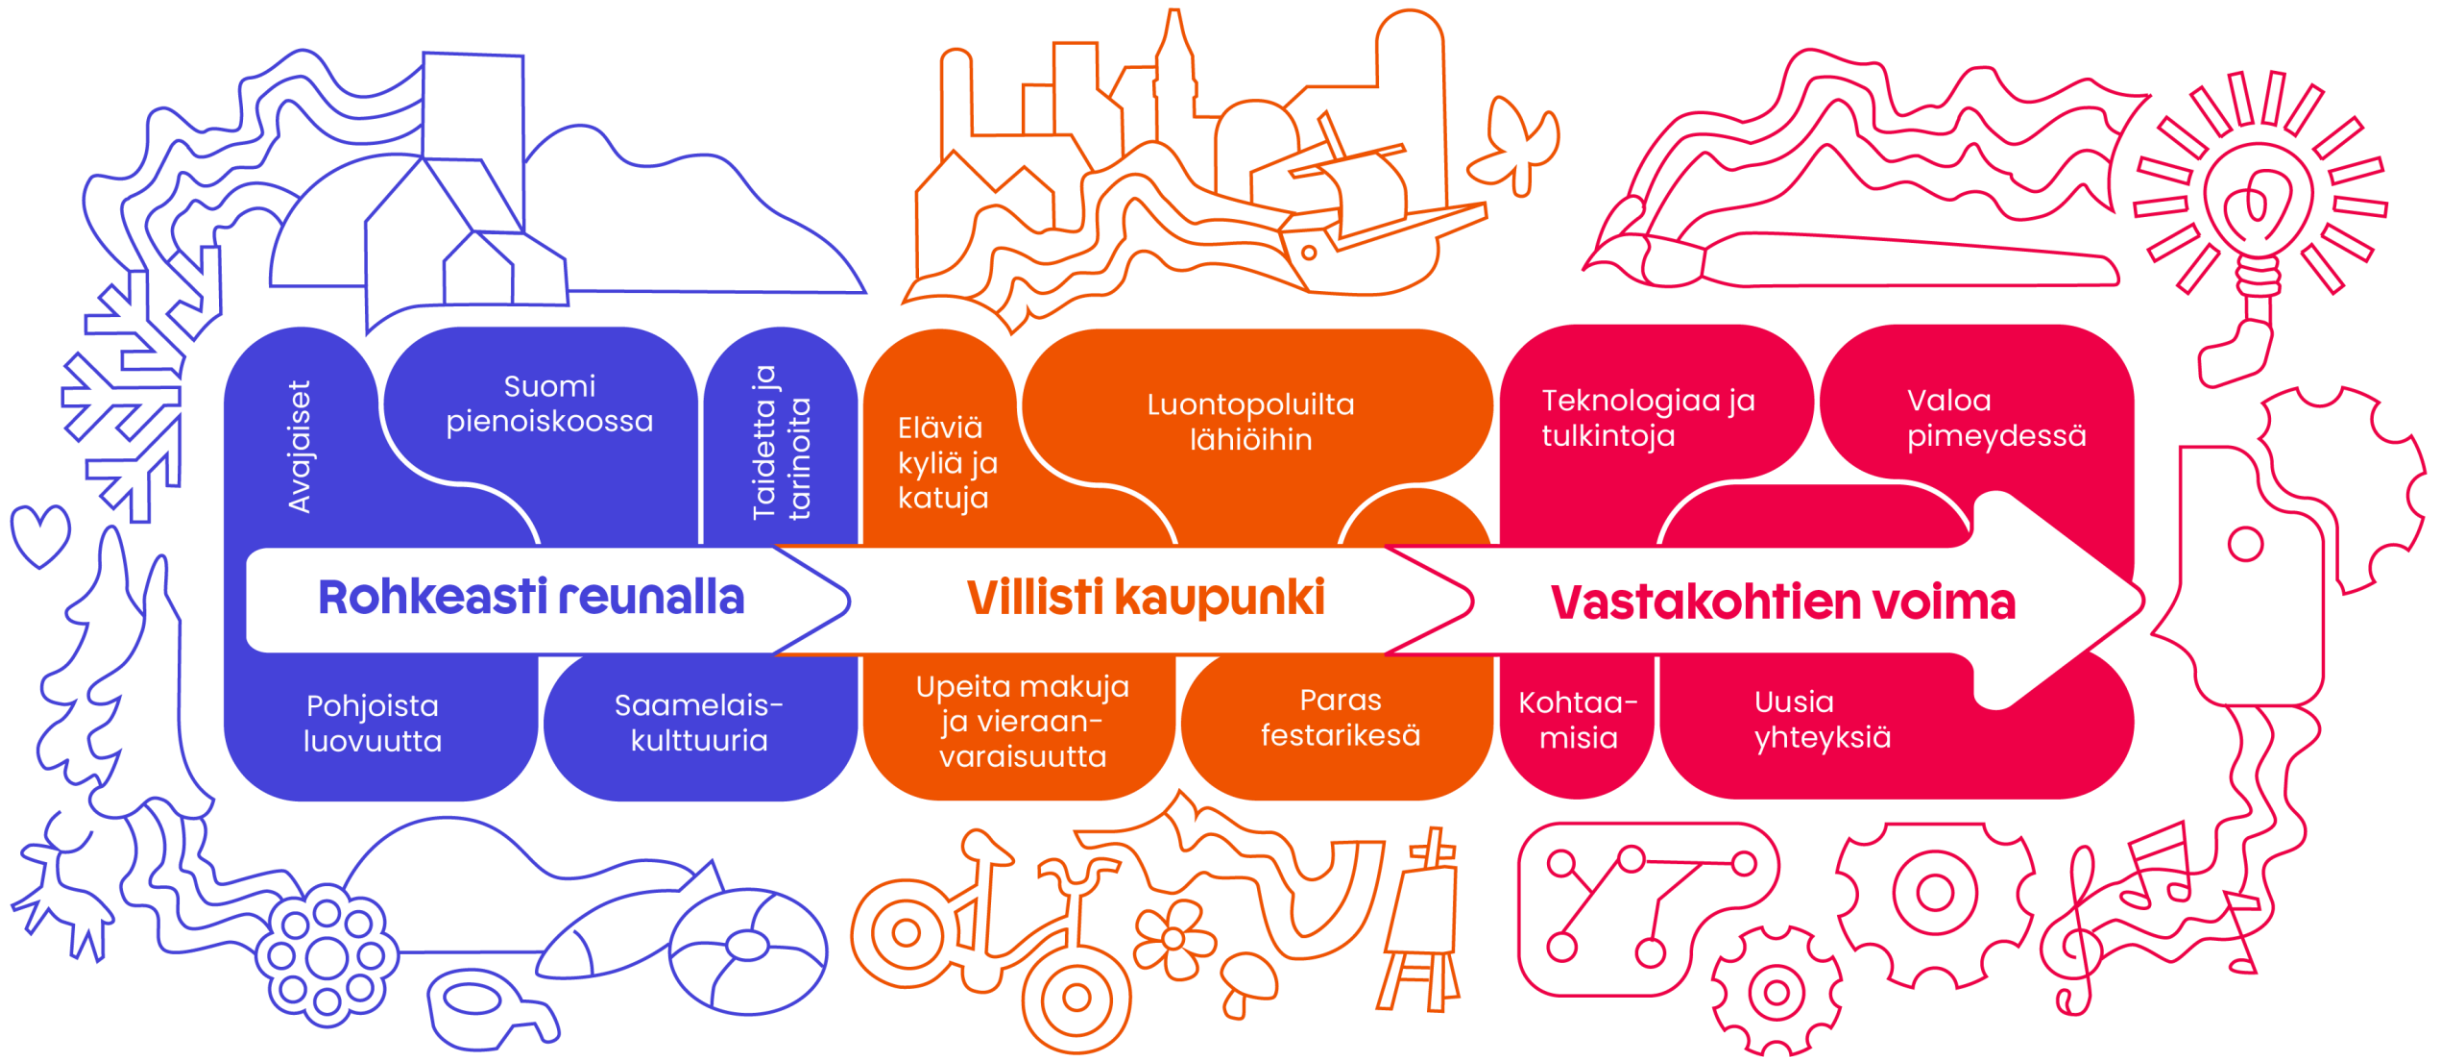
Avajaiset

Suomi pienoiskoossa

Taidetta ja tarinoita

Rohkeasti reunalla

Pohjoista luovuutta

Saamelaiskulttuuria

Eläviä kyliä ja katuja

Luontopoluilta lähiöihin

Villisti kaupunki

Upeita makuja ja vieraanvaraisuutta

Paras festarikesä

Teknologiaa ja tulkintoja

Valoa pimeydessä

Vastakohtien voima

Kohtaamisia

Uusia yhteyksiä